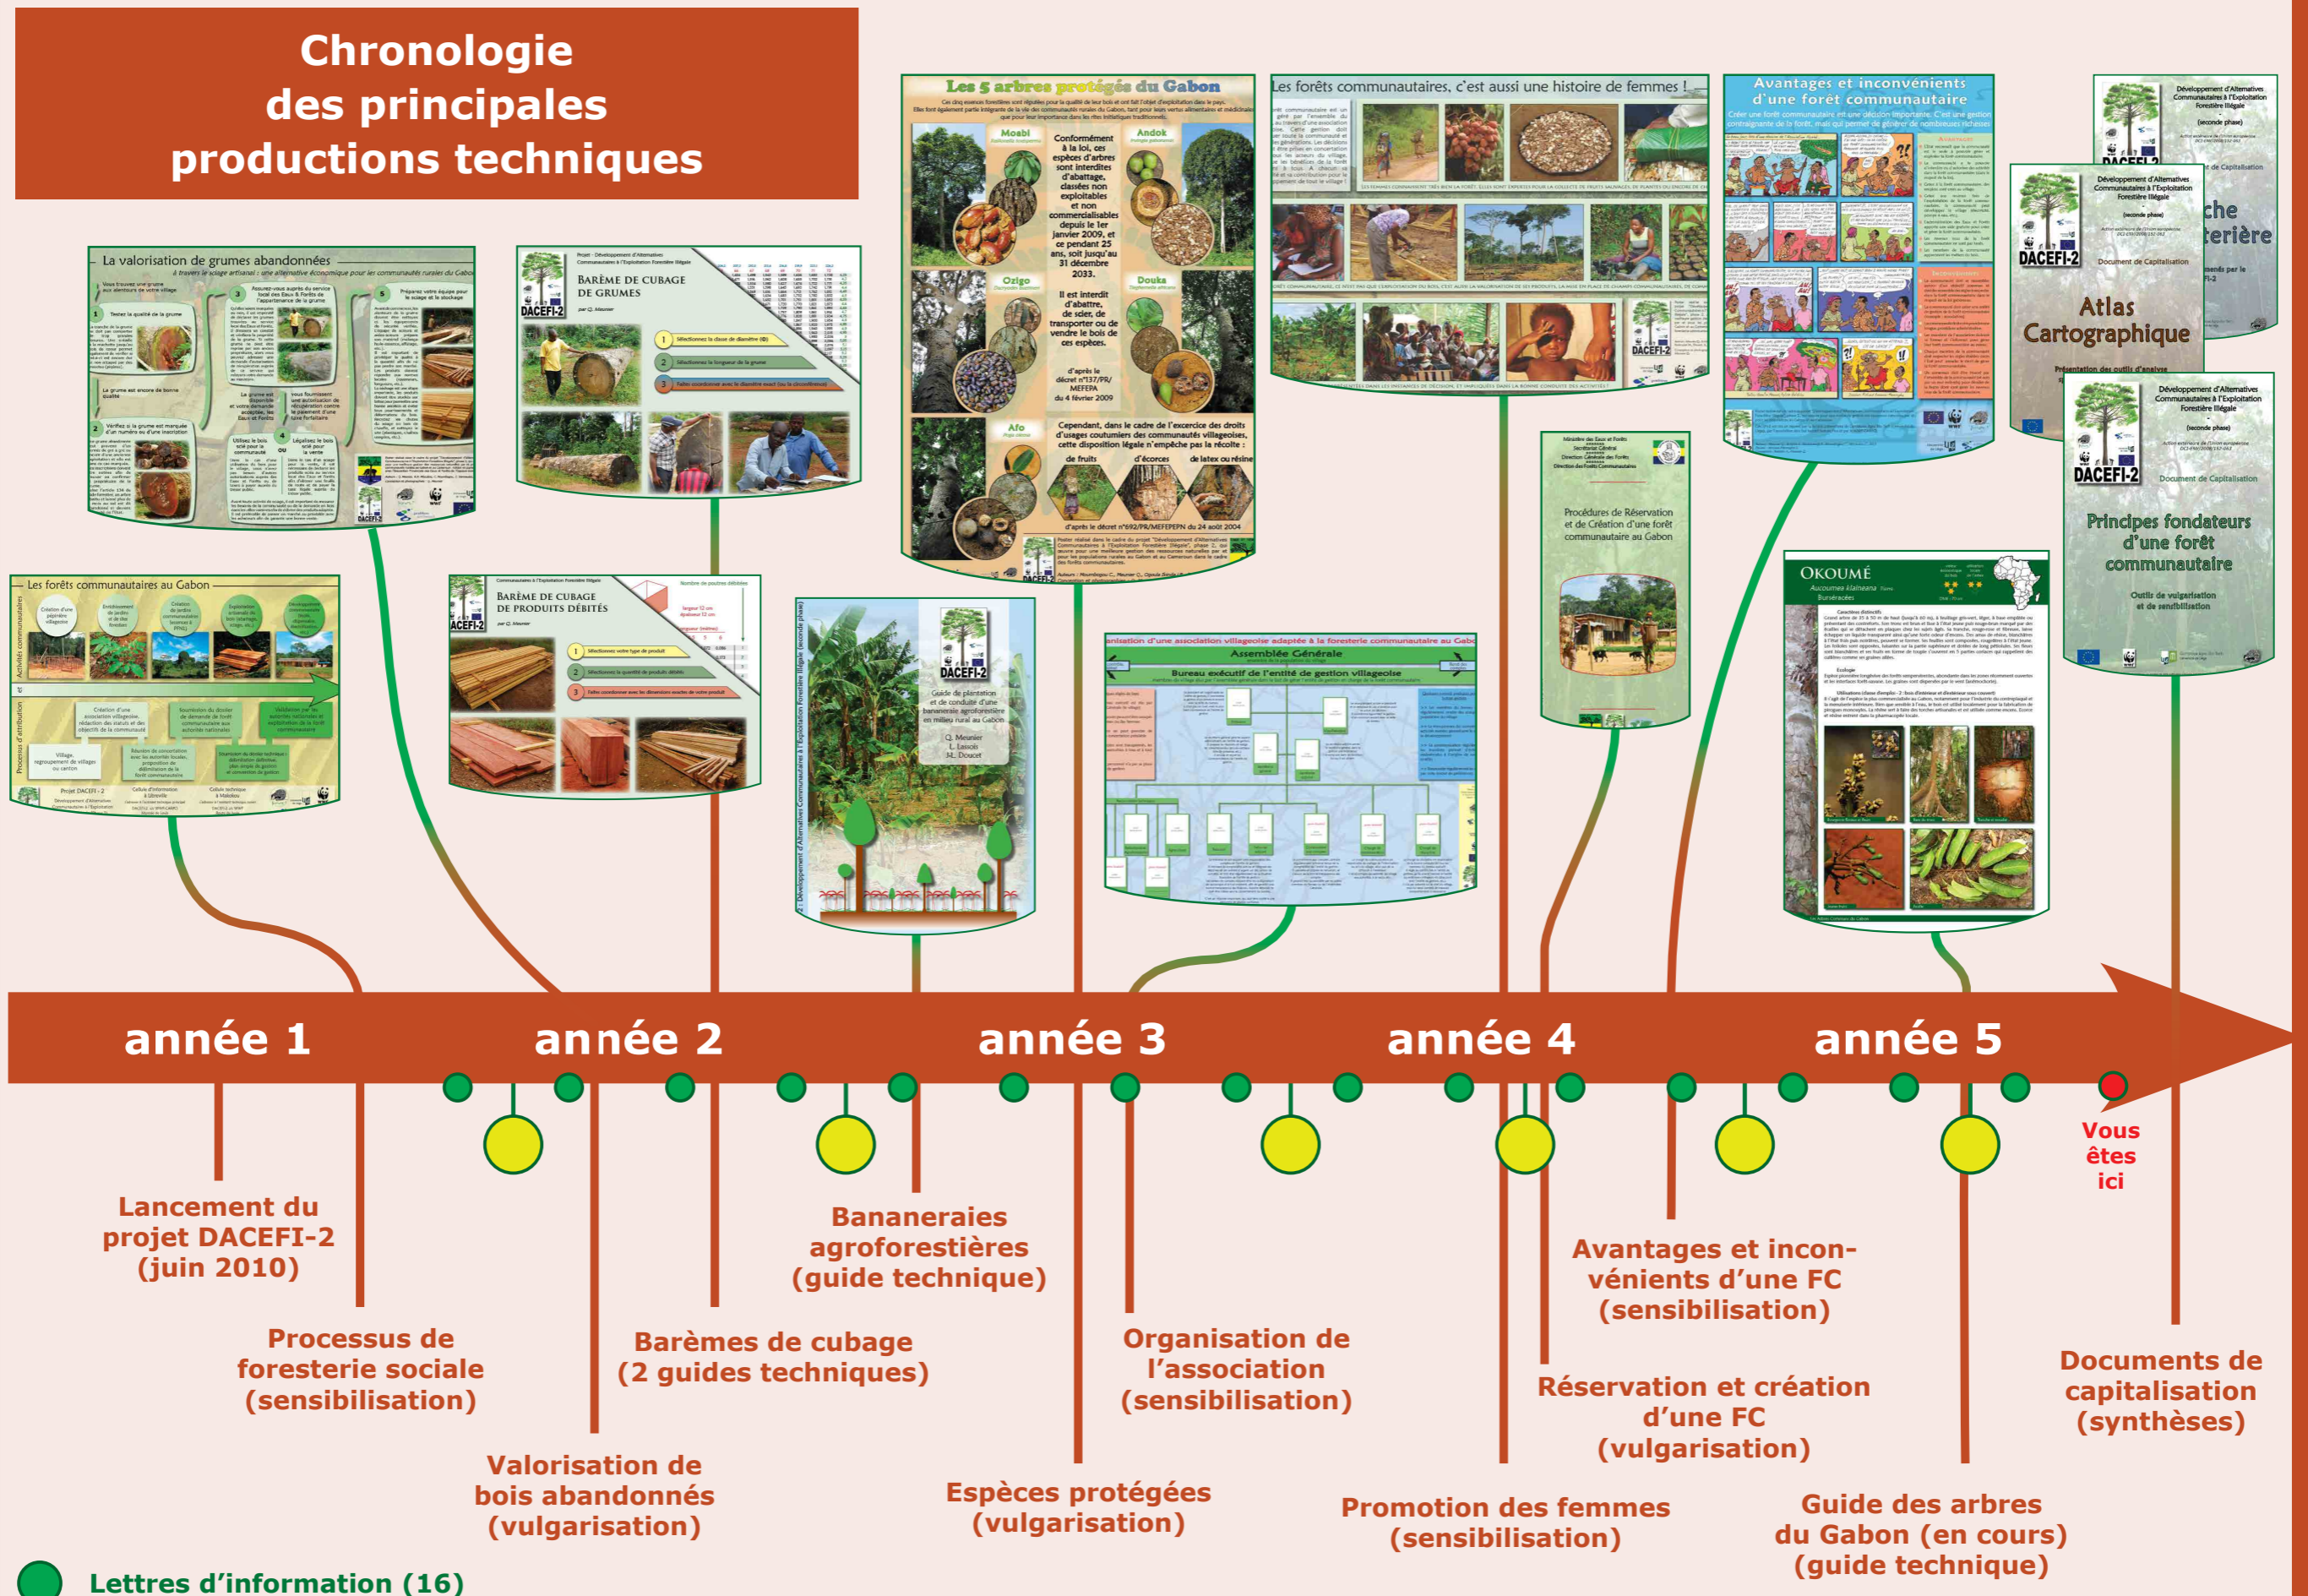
Chronologie des principales productions techniques

La valorisation de grumes abandonnées

Barème de cubage de grumes

Les 5 arbres protégés du Gabon

Moabi

Andok

Ozigo

Douka

Afo

Conformément à la loi, ces espèces d'arbres sont interdites d'abattage, classées non exploitables et non commercialisables depuis le 1er janvier 2009, et ce pendant 25 ans, soit jusqu'au 31 décembre 2033.

Il est interdit d'abattre, de scier, de transporter ou de vendre le bois de ces espèces.

d'après le décret n°137/PR/MEFEPA du 4 février 2009

Cependant, dans le cadre de l'exercice des droits d'usages coutumiers des communautés villageoises, cette disposition légale n'empêche pas la récolte :

de fruits

d'écorces

de latex ou résine

Les forêts communautaires, c'est aussi une histoire de femmes !

Avantages et inconvénients d'une forêt communautaire

Développement d'Alternatives Communautaires à l'Exploitation Forestière Illégale

DACEFI-2

Atlas Cartographique

Les forêts communautaires au Gabon

Barème de cubage de produits débités

Guide de plantation et de conduite d'une bananeraie agroforestière en milieu rural au Gabon

Procédures de Réservation et de Création d'une forêt communautaire au Gabon

Assemblée Générale

Bureau exécutif de l'entité de gestion villageoise

Okoumé

Principes fondateurs d'une forêt communautaire

année 1

année 2

année 3

année 4

année 5

Vous êtes ici

Lancement du projet DACEFI-2 (juin 2010)

Processus de foresterie sociale (sensibilisation)

Valorisation de bois abandonnés (vulgarisation)

Barèmes de cubage (2 guides techniques)

Bananeraies agroforestières (guide technique)

Espèces protégées (vulgarisation)

Organisation de l'association (sensibilisation)

Promotion des femmes (sensibilisation)

Réservation et création d'une FC (vulgarisation)

Avantages et inconvénients d'une FC (sensibilisation)

Guide des arbres du Gabon (en cours) (guide technique)

Documents de capitalisation (synthèses)

Lettres d'information (16)